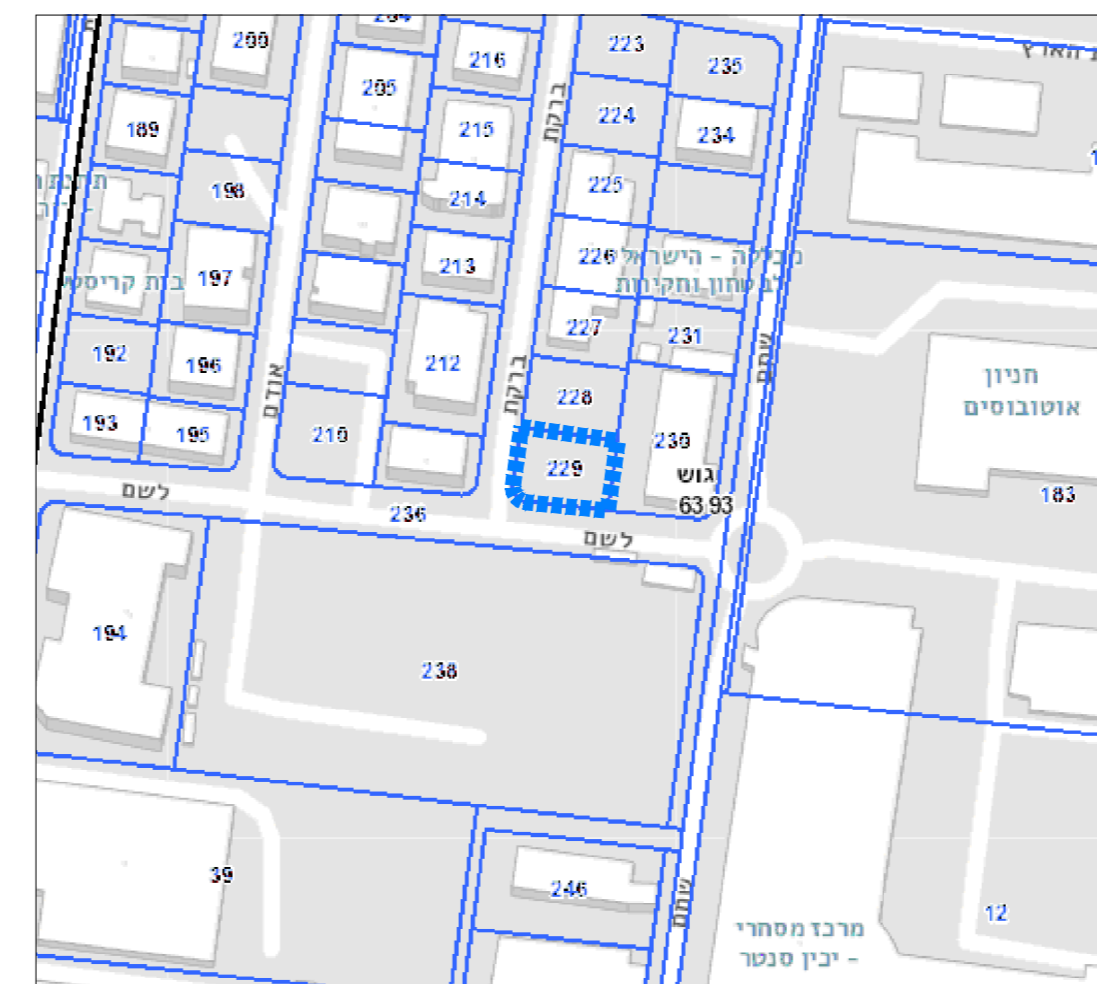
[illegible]
200
216
223
235
הארץ
205
ברקת
189
215
224
234
198
214
225
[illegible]
197
213
226
מכללה - הישראלית
לביטחון וחקירות
בית קריסקי
192
196
227
231
אודם
212
ברקת
שוהם
חניון
אוטובוסים
228
193
195
210
230
229
גוש
63 93
183
לשם
236
לשם
194
238
39
246
שוהם
12
מרכז מסחרי
- יכין סנטר